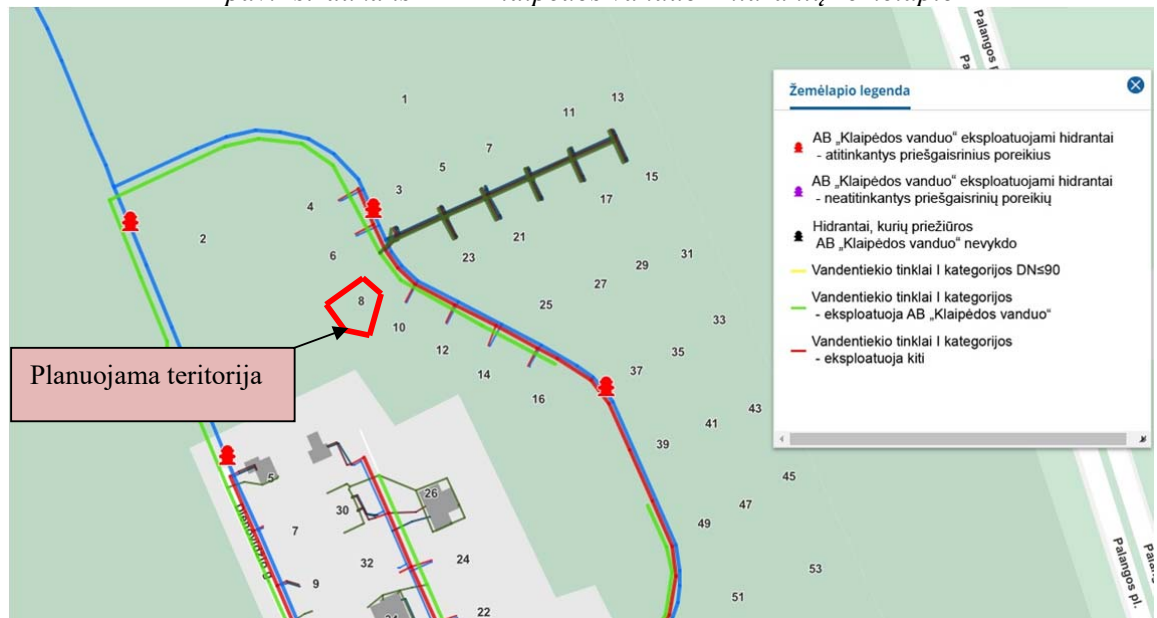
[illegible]

Palangos pl.

Pa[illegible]

1 11 13 7 5 15 3 17 4 2 21 6 23 29 31 27 8 25 33 10 12 35 37 14 16 43 41 39 45 47 49 53 51 5 26 7 30 32 24 9 22 34

Planuojama teritorija

Žemėlapio legenda

AB „Klaipėdos vanduo" eksploatuojami hidrantai - atitinkantys priešgaisrinius poreikius

AB „Klaipėdos vanduo" eksploatuojami hidrantai - neatitinkantys priešgaisrinių poreikių

Hidrantai, kurių priežiūros AB „Klaipėdos vanduo" nevykdo

Vandentiekio tinklai I kategorijos DN≤90

Vandentiekio tinklai I kategorijos - eksploatuoja AB „Klaipėdos vanduo"

Vandentiekio tinklai I kategorijos - eksploatuoja kiti

Palangos pl.

Pale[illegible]

Dituvos g.